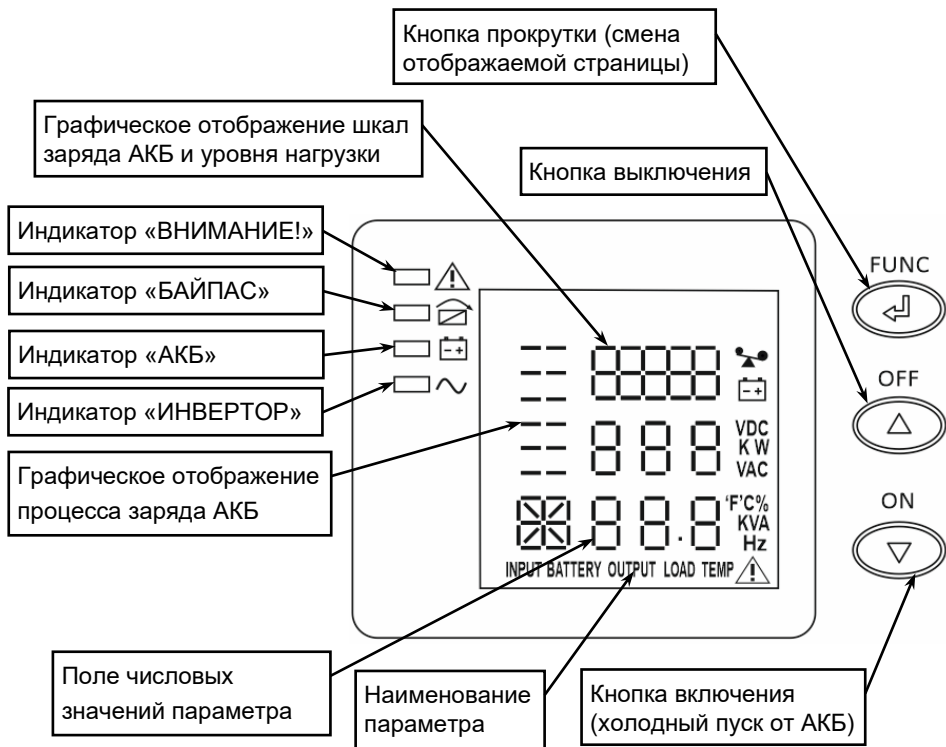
Кнопка прокрутки (смена отображаемой страницы)

Графическое отображение шкал заряда АКБ и уровня нагрузки

Кнопка выключения

Индикатор «ВНИМАНИЕ!»

Индикатор «БАЙПАС»

Индикатор «АКБ»

Индикатор «ИНВЕРТОР»

Графическое отображение процесса заряда АКБ

FUNC

OFF

ON

VDC
K W
VAC

°F°C%
KVA
Hz

INPUT BATTERY OUTPUT LOAD TEMP

Поле числовых значений параметра

Наименование параметра

Кнопка включения (холодный пуск от АКБ)